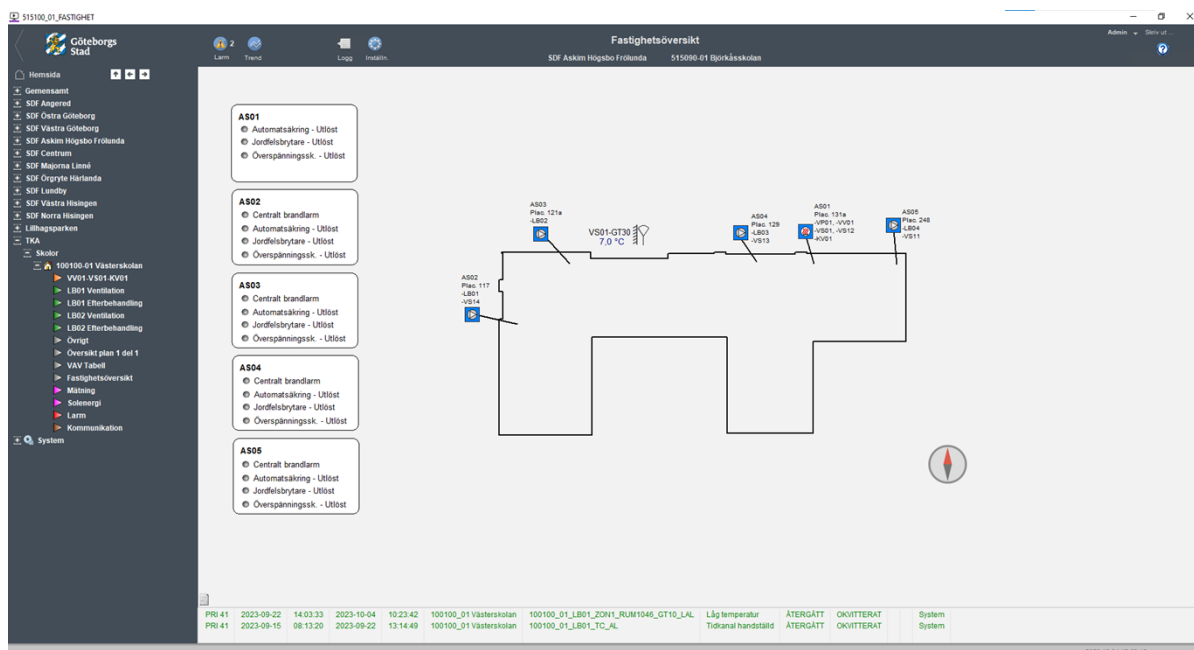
515100_01_FASTIGHET

Göteborgs Stad

2
Larm Trend Logg Inställn.

Fastighetsöversikt
SDF Askim Högsbo Frölunda 515090-01 Björkåsskolan

Admin Skriv ut

Hemsida
Gemensamt
SDF Angered
SDF Östra Göteborg
SDF Västra Göteborg
SDF Askim Högsbo Frölunda
SDF Centrum
SDF Majorna Linné
SDF Örgryte Härlanda
SDF Lundby
SDF Västra Hisingen
SDF Norra Hisingen
Lillhagsparken
TKA
Skolor
100100-01 Västerskolan
VV01-VS01-KV01
LB01 Ventilation
LB01 Efterbehandling
LB02 Ventilation
LB02 Efterbehandling
Övrigt
Översikt plan 1 del 1
VAV Tabell
Fastighetsöversikt
Mätning
Solenergi
Larm
Kommunikation
System

AS01
Automatsäkring - Utlöst
Jordfelsbrytare - Utlöst
Överspänningsk. - Utlöst

AS02
Centralt brandlarm
Automatsäkring - Utlöst
Jordfelsbrytare - Utlöst
Överspänningsk. - Utlöst

AS03
Centralt brandlarm
Automatsäkring - Utlöst
Jordfelsbrytare - Utlöst
Överspänningsk. - Utlöst

AS04
Centralt brandlarm
Automatsäkring - Utlöst
Jordfelsbrytare - Utlöst
Överspänningsk. - Utlöst

AS05
Centralt brandlarm
Automatsäkring - Utlöst
Jordfelsbrytare - Utlöst
Överspänningsk. - Utlöst

AS03
Plac. 121a
-LB02

VS01-GT30
7,0 °C

AS04
Plac. 129
-LB03
-VS13

AS01
Plac. 131a
-VP01, -VV01
-VS01, -VS12
-KV01

AS05
Plac. 248
-LB04
-VS11

AS02
Plac. 117
-LB01
-VS14

| PRI 41 | 2023-09-22 | 14:03:33 | 2023-10-04 | 10:23:42 | 100100_01 Västerskolan | 100100_01_LB01_ZON1_RUM1046_GT10_LAL | Låg temperatur | ÅTERGÅTT | OKVITTERAT | System |
|---|---|---|---|---|---|---|---|---|---|---|
| PRI 41 | 2023-09-15 | 08:13:20 | 2023-09-22 | 13:14:49 | 100100_01 Västerskolan | 100100_01_LB01_TC_AL | Tidkanal handställd | ÅTERGÅTT | OKVITTERAT | System |